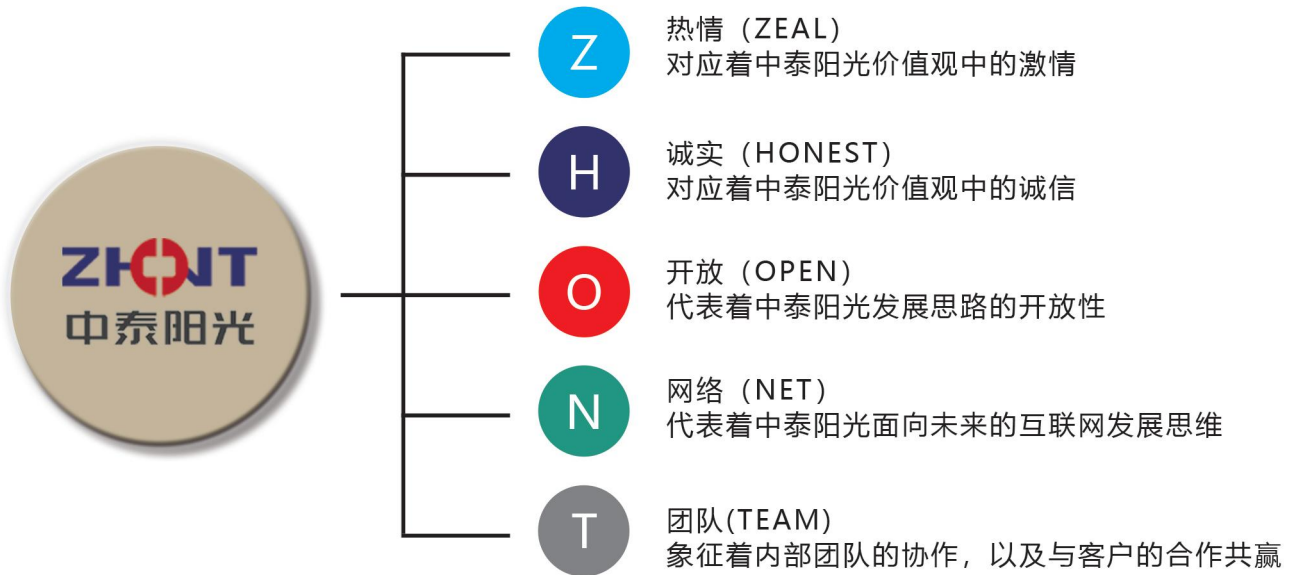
ZHONT
中泰阳光

Z
热情（ZEAL）
对应着中泰阳光价值观中的激情

H
诚实（HONEST）
对应着中泰阳光价值观中的诚信

O
开放（OPEN）
代表着中泰阳光发展思路的开放性

N
网络（NET）
代表着中泰阳光面向未来的互联网发展思维

T
团队(TEAM)
象征着内部团队的协作，以及与客户的合作共赢